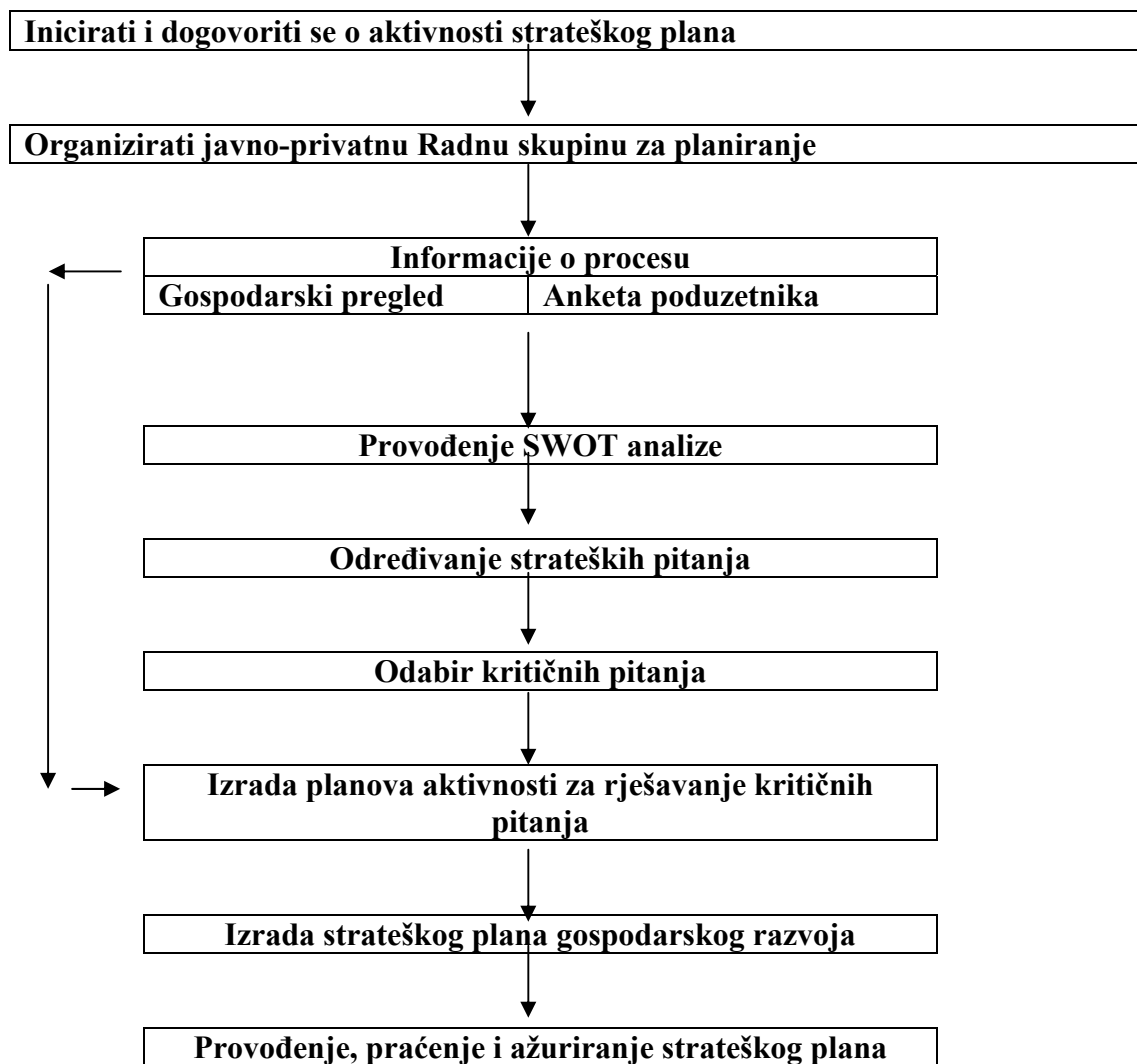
Inicirati i dogovoriti se o aktivnosti strateškog plana

Organizirati javno-privatnu Radnu skupinu za planiranje

Informacije o procesu

Gospodarski pregled

Anketa poduzetnika

Provođenje SWOT analize

Određivanje strateških pitanja

Odabir kritičnih pitanja

Izrada planova aktivnosti za rješavanje kritičnih pitanja

Izrada strateškog plana gospodarskog razvoja

Provođenje, praćenje i ažuriranje strateškog plana